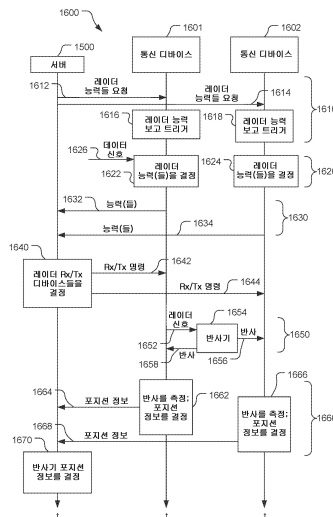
1600

1500
서버

1601
통신 디바이스

1602
통신 디바이스

1612
레이더 능력들 요청

레이더 능력들 요청
1614

1616
레이더 능력 보고 트리거

1618
레이더 능력 보고 트리거

1610

1626
데이터 신호

1622
레이더 능력(들)을 결정

1624
레이더 능력(들)을 결정

1620

1632
능력(들)

1634
능력(들)

1630

1640
레이더 Rx/Tx 디바이스들을 결정

Rx/Tx 명령
1642

Rx/Tx 명령
1644

레이더 신호

1654
반사기

1652
반사

1656

1658

1650

1664
포지션 정보

1662
반사를 측정; 포지션 정보를 결정

1666
반사를 측정; 포지션 정보를 결정

1668
포지션 정보

1660

1670
반사기 포지션 정보를 결정